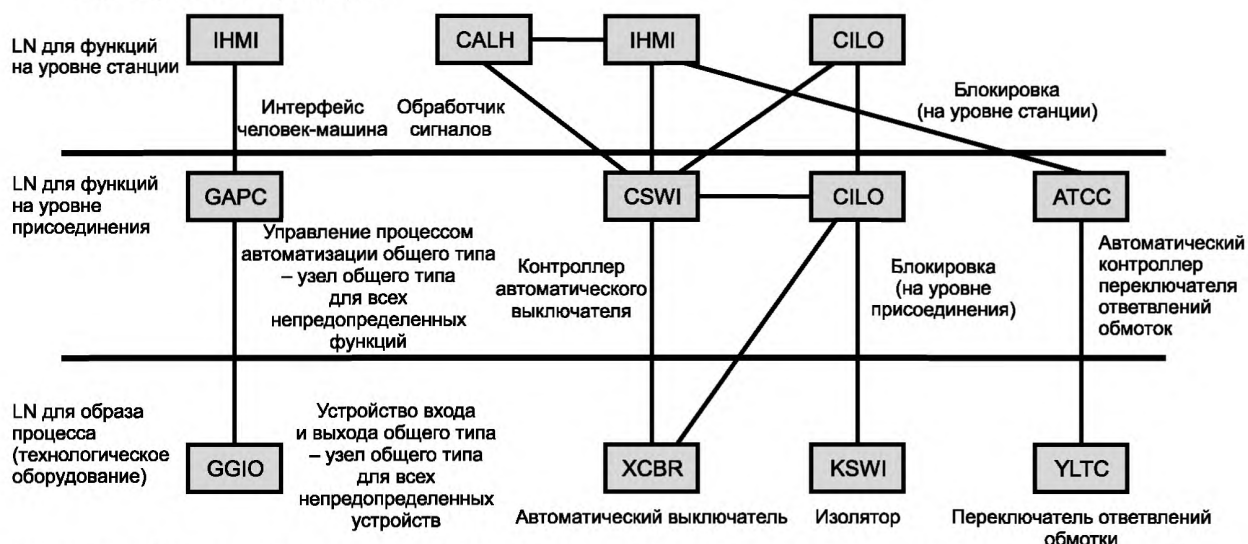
LN для функций на уровне станции

IHMI

CALH

IHMI

CILO

Интерфейс человек-машина

Обработчик сигналов

Блокировка (на уровне станции)

LN для функций на уровне присоединения

GAPC

CSWI

CILO

ATCC

Управление процессом автоматизации общего типа – узел общего типа для всех непредопределенных функций

Контроллер автоматического выключателя

Блокировка (на уровне присоединения)

Автоматический контроллер переключателя ответвлений обмоток

LN для образа процесса (технологическое оборудование)

Устройство входа и выхода общего типа – узел общего типа для всех непредопределенных устройств

GGIO

XCBR

KSWI

YLTC

Автоматический выключатель

Изолятор

Переключатель ответвлений обмотки